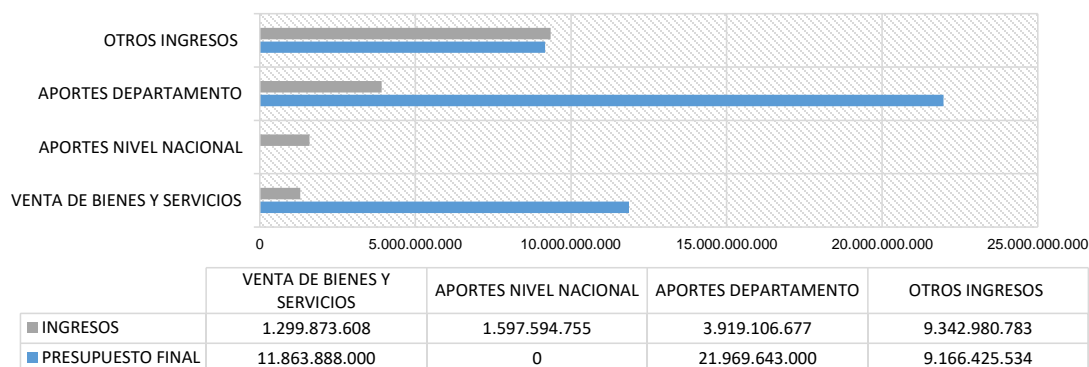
OTROS INGRESOS

APORTES DEPARTAMENTO

APORTES NIVEL NACIONAL

VENTA DE BIENES Y SERVICIOS

0 5.000.000.000 10.000.000.000 15.000.000.000 20.000.000.000 25.000.000.000

| | VENTA DE BIENES Y SERVICIOS | APORTES NIVEL NACIONAL | APORTES DEPARTAMENTO | OTROS INGRESOS |
|---|---|---|---|---|
| INGRESOS | 1.299.873.608 | 1.597.594.755 | 3.919.106.677 | 9.342.980.783 |
| PRESUPUESTO FINAL | 11.863.888.000 | 0 | 21.969.643.000 | 9.166.425.534 |